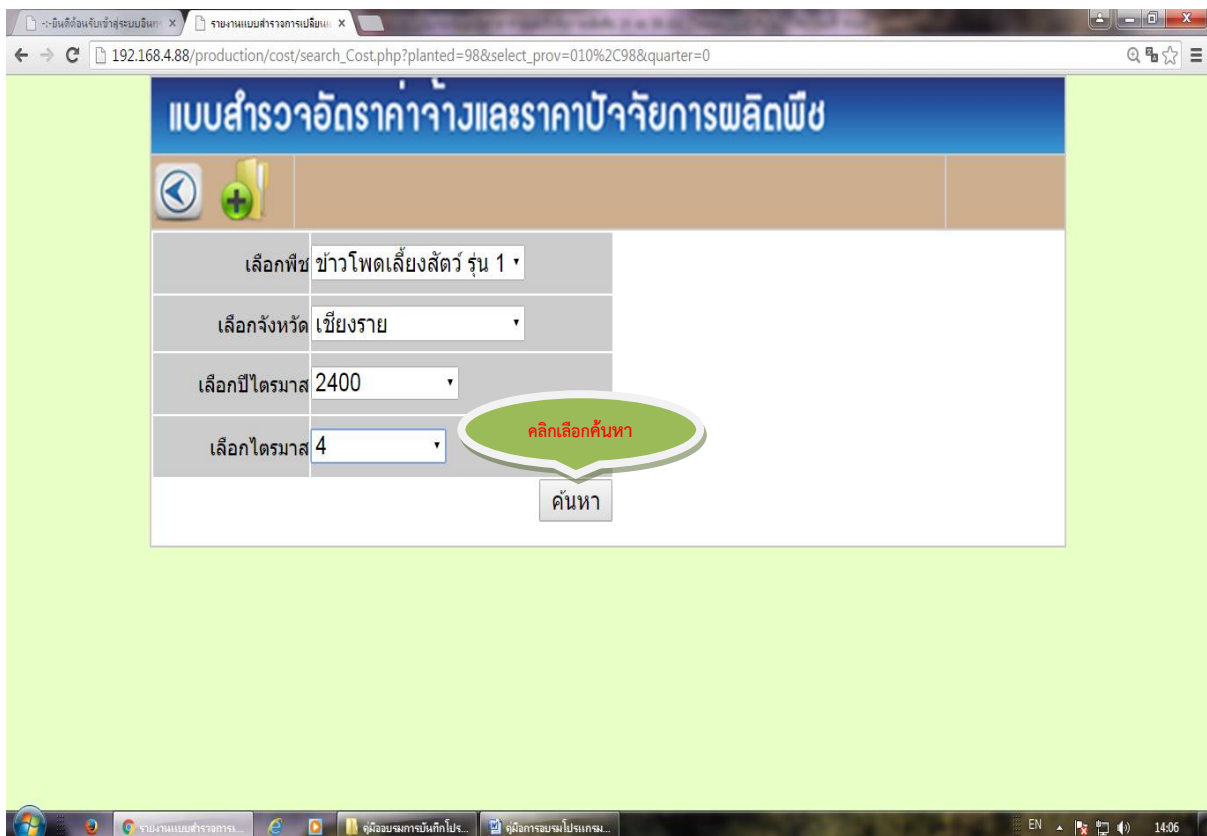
-:-ยินดีต้อนรับเข้าสู่ระบบอินท ×
รายงานแบบสำรวจการเปลี่ยนแ ×
192.168.4.88/production/cost/search_Cost.php?planted=98&select_prov=010%2C98&quarter=0

แบบสำรวจอัตราค่าจ้างและราคาปัจจัยการผลิตพืช

| เลือกพืช | ข้าวโพดเลี้ยงสัตว์ รุ่น 1 |
|---|---|
| เลือกจังหวัด | เชียงราย |
| เลือกปีไตรมาส | 2400 |
| เลือกไตรมาส | 4 |

คลิกเลือกค้นหา

ค้นหา

รายงานแบบสำรวจการ...
คู่มืออบรมการบันทึกโปร...
คู่มือการอบรมโปรแกรม...
EN
14:06